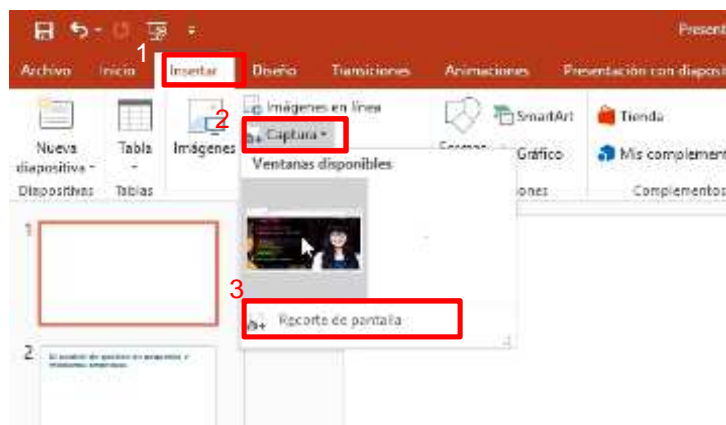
Present

1

Archivo Inicio Insertar Diseño Transiciones Animaciones Presentación con diaposit

Nueva diapositiva Dispositivas

Tabla Tablas

Imágenes

Imágenes en línea

2

Captura

Ventanas disponibles

Formas

SmartArt

Gráfico

iones

Tienda

Mis complemen

Complementos

1

3

Recorte de pantalla

2

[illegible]